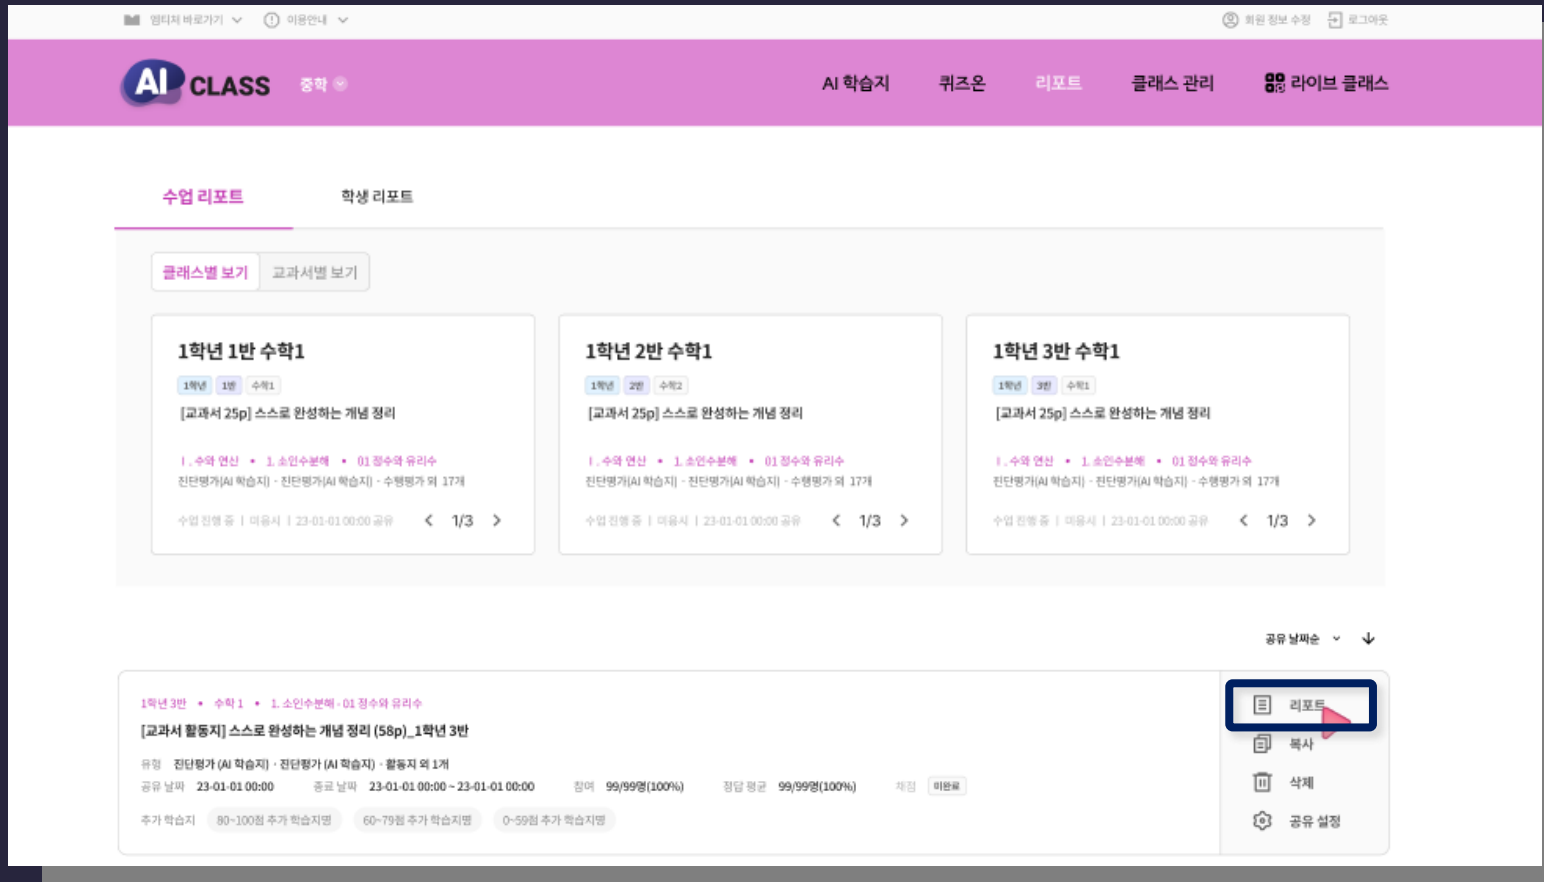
엠티처 바로가기 이용안내 회원 정보 수정 로그아웃

AI CLASS 중학

AI 학습지 퀴즈온 리포트 클래스 관리 라이브 클래스

수업 리포트 학생 리포트

클래스별 보기 교과서별 보기

1학년 1반 수학1
1학년 1반 수학1
[교과서 25p] 스스로 완성하는 개념 정리
Ⅰ. 수와 연산 • 1. 소인수분해 • 01 정수와 유리수
진단평가(AI 학습지) · 진단평가(AI 학습지) · 수행평가 외 17개
수업 진행 중 | 이용시 | 23-01-01 00:00 공유 1/3

1학년 2반 수학1
1학년 2반 수학2
[교과서 25p] 스스로 완성하는 개념 정리
Ⅰ. 수와 연산 • 1. 소인수분해 • 01 정수와 유리수
진단평가(AI 학습지) · 진단평가(AI 학습지) · 수행평가 외 17개
수업 진행 중 | 이용시 | 23-01-01 00:00 공유 1/3

1학년 3반 수학1
1학년 3반 수학1
[교과서 25p] 스스로 완성하는 개념 정리
Ⅰ. 수와 연산 • 1. 소인수분해 • 01 정수와 유리수
진단평가(AI 학습지) · 진단평가(AI 학습지) · 수행평가 외 17개
수업 진행 중 | 이용시 | 23-01-01 00:00 공유 1/3

공유 날짜순

1학년 3반 • 수학 1 • 1. 소인수분해 · 01 정수와 유리수
[교과서 활동지] 스스로 완성하는 개념 정리 (58p)_1학년 3반
유형 진단평가 (AI 학습지) · 진단평가 (AI 학습지) · 활동지 외 1개
공유 날짜 23-01-01 00:00 종료 날짜 23-01-01 00:00 ~ 23-01-01 00:00 참여 99/99명(100%) 정답 평균 99/99명(100%) 채점 미완료
추가 학습지 80~100점 추가 학습지명 60~79점 추가 학습지명 0~59점 추가 학습지명

리포트
복사
삭제
공유 설정